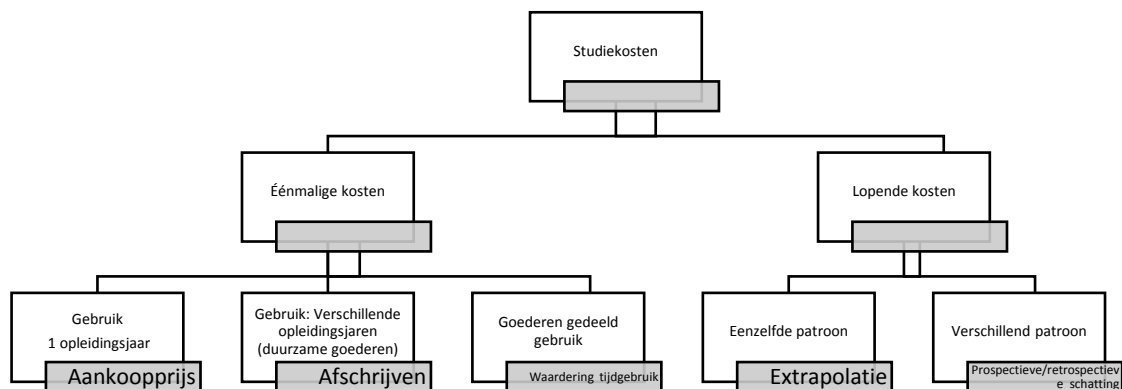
Studiekosten

Éénmalige kosten

Lopende kosten

Gebruik 1 opleidingsjaar

Aankoopprijs

Gebruik: Verschillende opleidingsjaren (duurzame goederen)

Afschrijven

Goederen gedeeld gebruik

Waardering tijdgebruik

Eenzelfde patroon

Extrapolatie

Verschillend patroon

Prospectieve/retrospectieve schatting